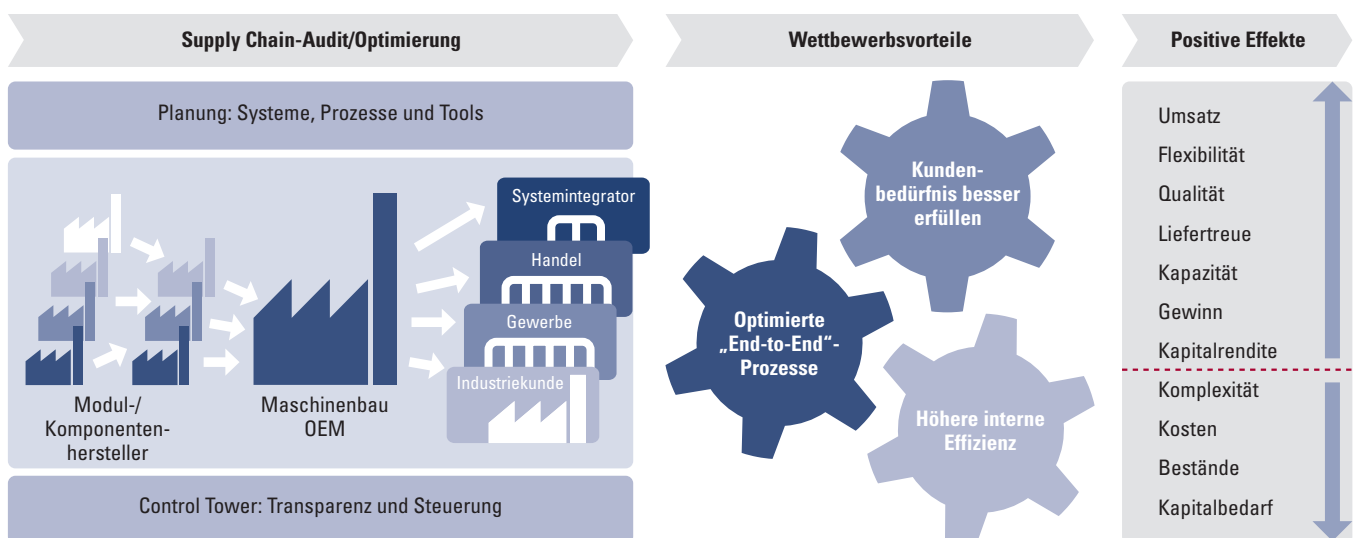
Supply Chain-Audit/Optimierung

Wettbewerbsvorteile

Positive Effekte

Planung: Systeme, Prozesse und Tools

Systemintegrator

Handel

Gewerbe

Industriekunde

Modul-/ Komponentenhersteller

Maschinenbau OEM

Control Tower: Transparenz und Steuerung

Kundenbedürfnis besser erfüllen

Optimierte „End-to-End“-Prozesse

Höhere interne Effizienz

Umsatz

Flexibilität

Qualität

Liefertreue

Kapazität

Gewinn

Kapitalrendite

Komplexität

Kosten

Bestände

Kapitalbedarf